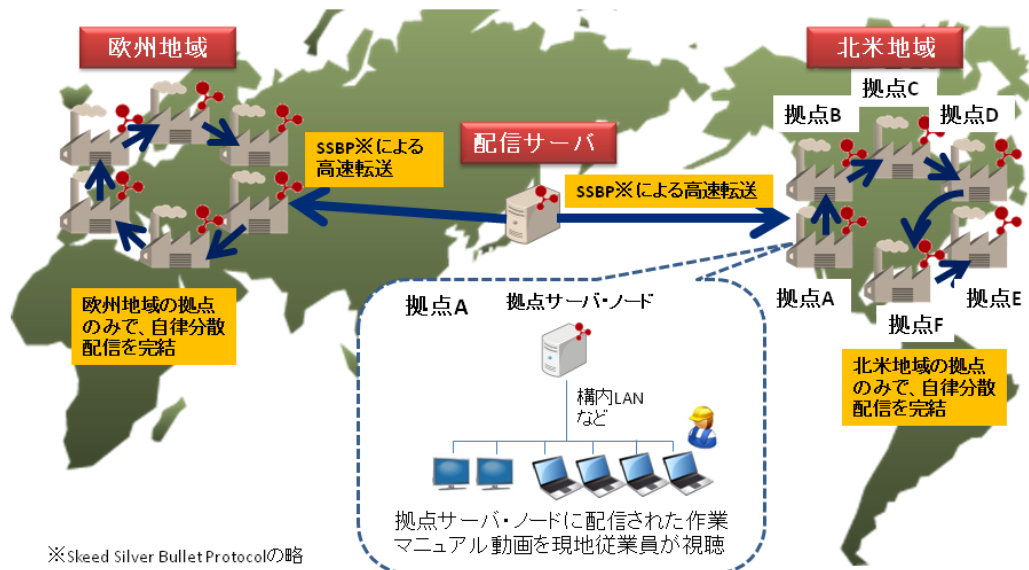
欧州地域

北米地域

拠点C

拠点B

拠点D

SSBP※による高速転送

配信サーバ

SSBP※による高速転送

拠点A

拠点サーバ・ノード

拠点A

拠点E

拠点F

欧州地域の拠点のみで、自律分散配信を完結

北米地域の拠点のみで、自律分散配信を完結

構内LAN など

拠点サーバ・ノードに配信された作業マニュアル動画を現地従業員が視聴

※Skeed Silver Bullet Protocolの略